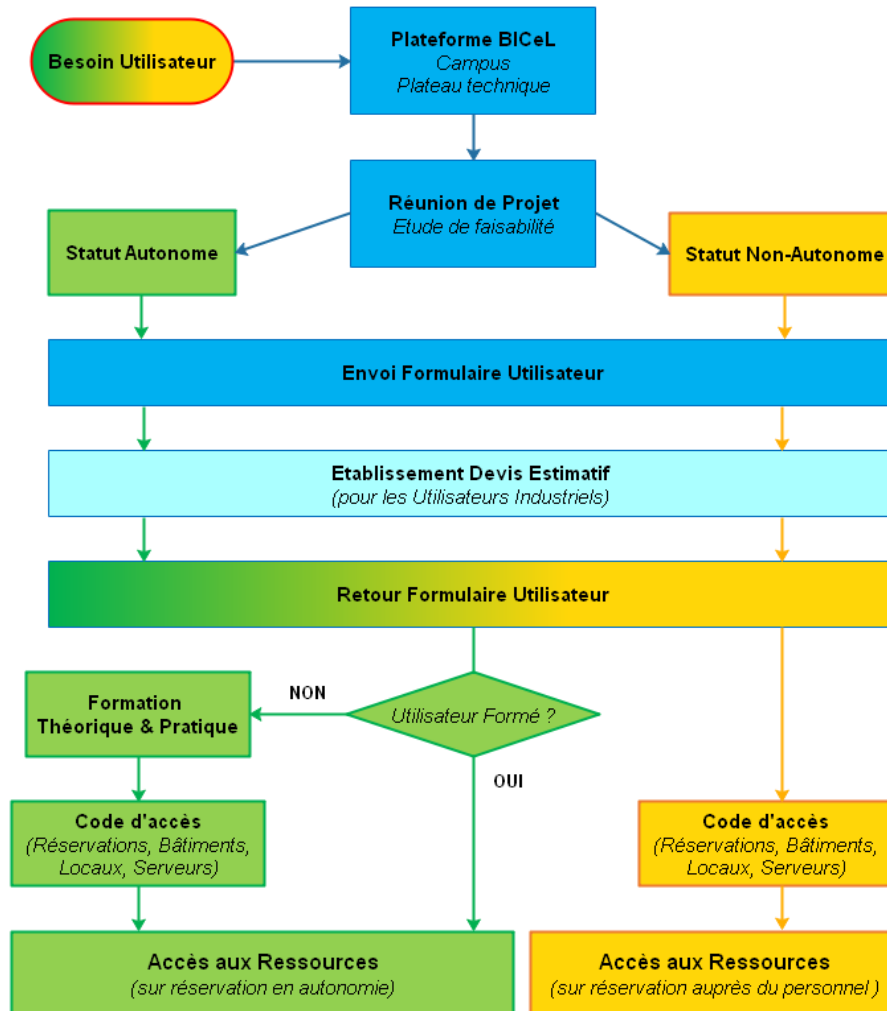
Besoin Utilisateur

Plateforme BICeL
Campus
Plateau technique

Réunion de Projet
Etude de faisabilité

Statut Autonome

Statut Non-Autonome

Envoi Formulaire Utilisateur

Etablissement Devis Estimatif
(pour les Utilisateurs Industriels)

Retour Formulaire Utilisateur

Formation Théorique & Pratique

NON

Utilisateur Formé ?

OUI

Code d'accès
(Réservations, Bâtiments, Locaux, Serveurs)

Code d'accès
(Réservations, Bâtiments, Locaux, Serveurs)

Accès aux Ressources
(sur réservation en autonomie)

Accès aux Ressources
(sur réservation auprès du personnel )